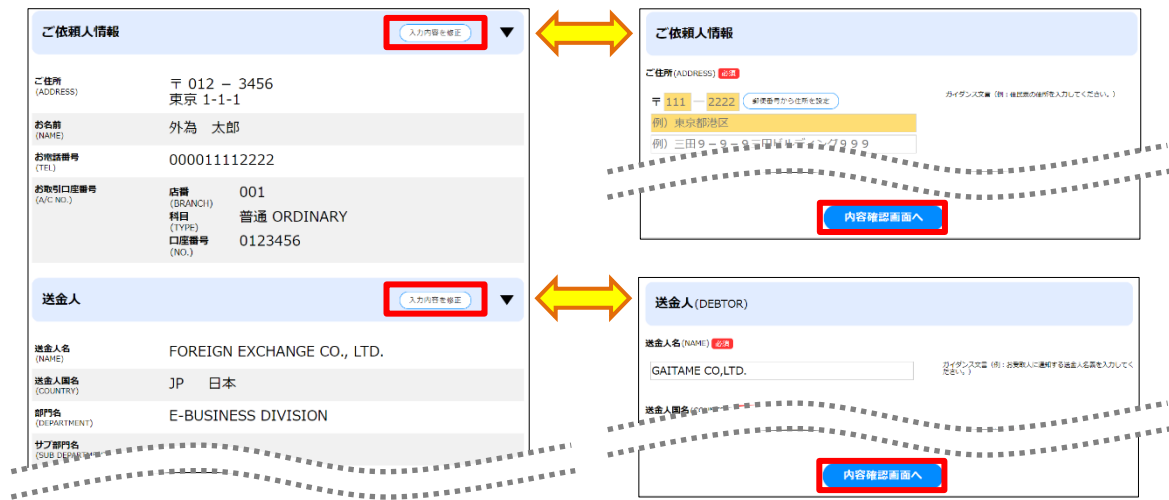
ご依頼人情報

入力内容を修正

ご住所
(ADDRESS)
〒 012 － 3456
東京 1-1-1

お名前
(NAME)
外為　太郎

お電話番号
(TEL)
000011112222

お取引口座番号
(A/C NO.)
店番
(BRANCH)
001
科目
(TYPE)
普通 ORDINARY
口座番号
(NO.)
0123456

送金人

入力内容を修正

送金人名
(NAME)
FOREIGN EXCHANGE CO., LTD.

送金人国名
(COUNTRY)
JP　日本

部門名
(DEPARTMENT)
E-BUSINESS DIVISION

サブ部門名
(SUB DEPAR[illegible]

ご依頼人情報

ご住所(ADDRESS) 必須

〒 111 － 2222 郵便番号から住所を設定

ガイダンス文言（例：住民票の住所を入力してください。）

例）東京都港区

例）三田９－９－９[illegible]９９９

内容確認画面へ

送金人(DEBTOR)

送金人名(NAME) 必須

GAITAME CO,LTD.

ガイダンス文言（例：お受取人に通知する送金人名義を入力してください。）

送金人国名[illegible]

内容確認画面へ